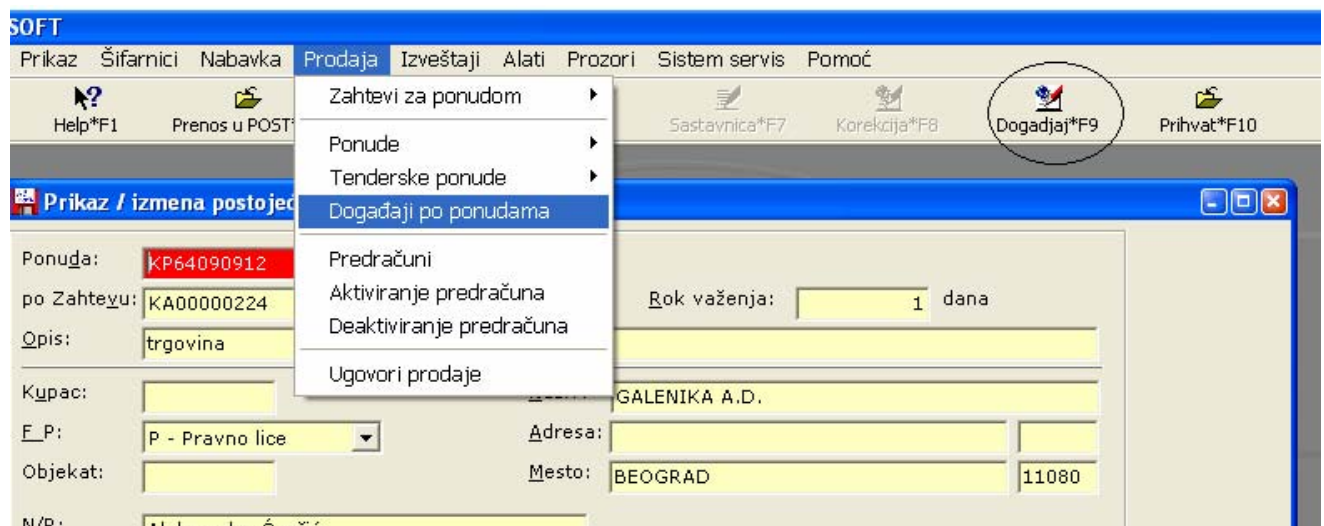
SOFT

Prikaz Šifarnici Nabavka Prodaja Izveštaji Alati Prozori Sistem servis Pomoć

Help*F1 Prenos u POST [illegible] Sastavnica*F7 Korekcija*F8 Dogadjaj*F9 Prihvat*F10

Zahtevi za ponudom
Ponude
Tenderske ponude
Događaji po ponudama
Predračuni
Aktiviranje predračuna
Deaktiviranje predračuna
Ugovori prodaje

Prikaz / izmena postojeć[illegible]

Ponuda: KP64090912
po Zahtevu: KA00000224
Rok važenja: 1 dana
Opis: trgovina
Kupac:
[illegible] GALENIKA A.D.
F P: P - Pravno lice
Adresa:
Objekat:
Mesto: BEOGRAD 11080
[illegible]